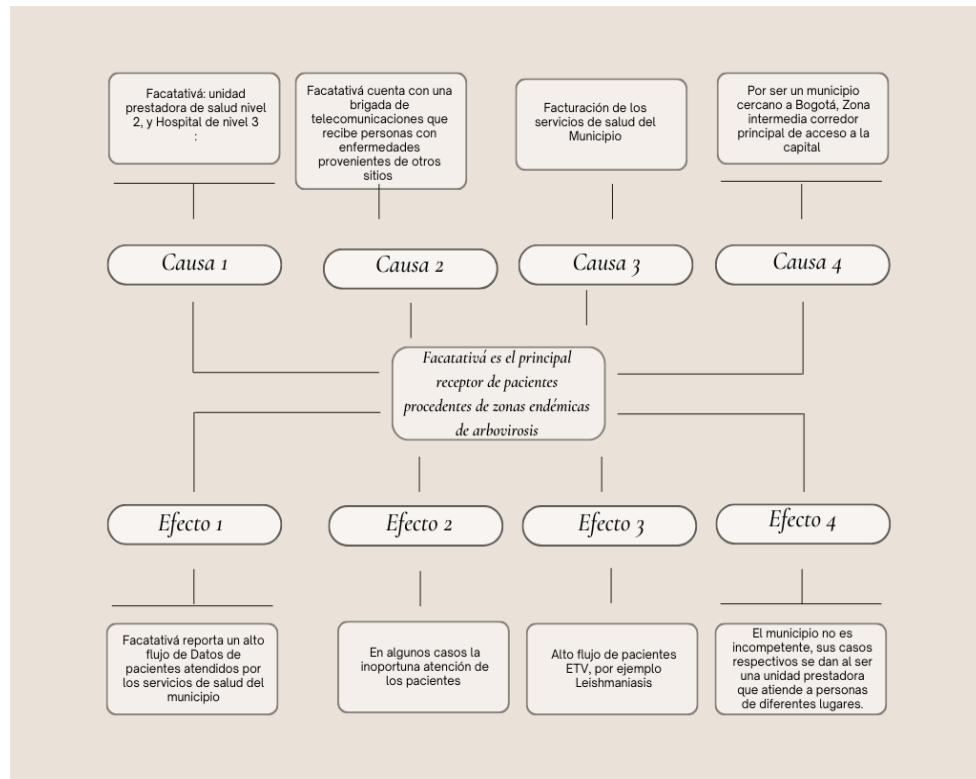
Facatativá: unidad prestadora de salud nivel 2, y Hospital de nivel 3 :

Facatativá cuenta con una brigada de telecomunicaciones que recibe personas con enfermedades provenientes de otros sitios

Facturación de los servicios de salud del Municipio

Por ser un municipio cercano a Bogotá, Zona intermedia corredor principal de acceso a la capital

Causa 1

Causa 2

Causa 3

Causa 4

Facatativá es el principal receptor de pacientes procedentes de zonas endémicas de arbovirosis

Efecto 1

Efecto 2

Efecto 3

Efecto 4

Facatativá reporta un alto flujo de Datos de pacientes atendidos por los servicios de salud del municipio

En algunos casos la inoportuna atención de los pacientes

Alto flujo de pacientes ETV, por ejemplo Leishmaniasis

El municipio no es incompetente, sus casos respectivos se dan al ser una unidad prestadora que atiende a personas de diferentes lugares.